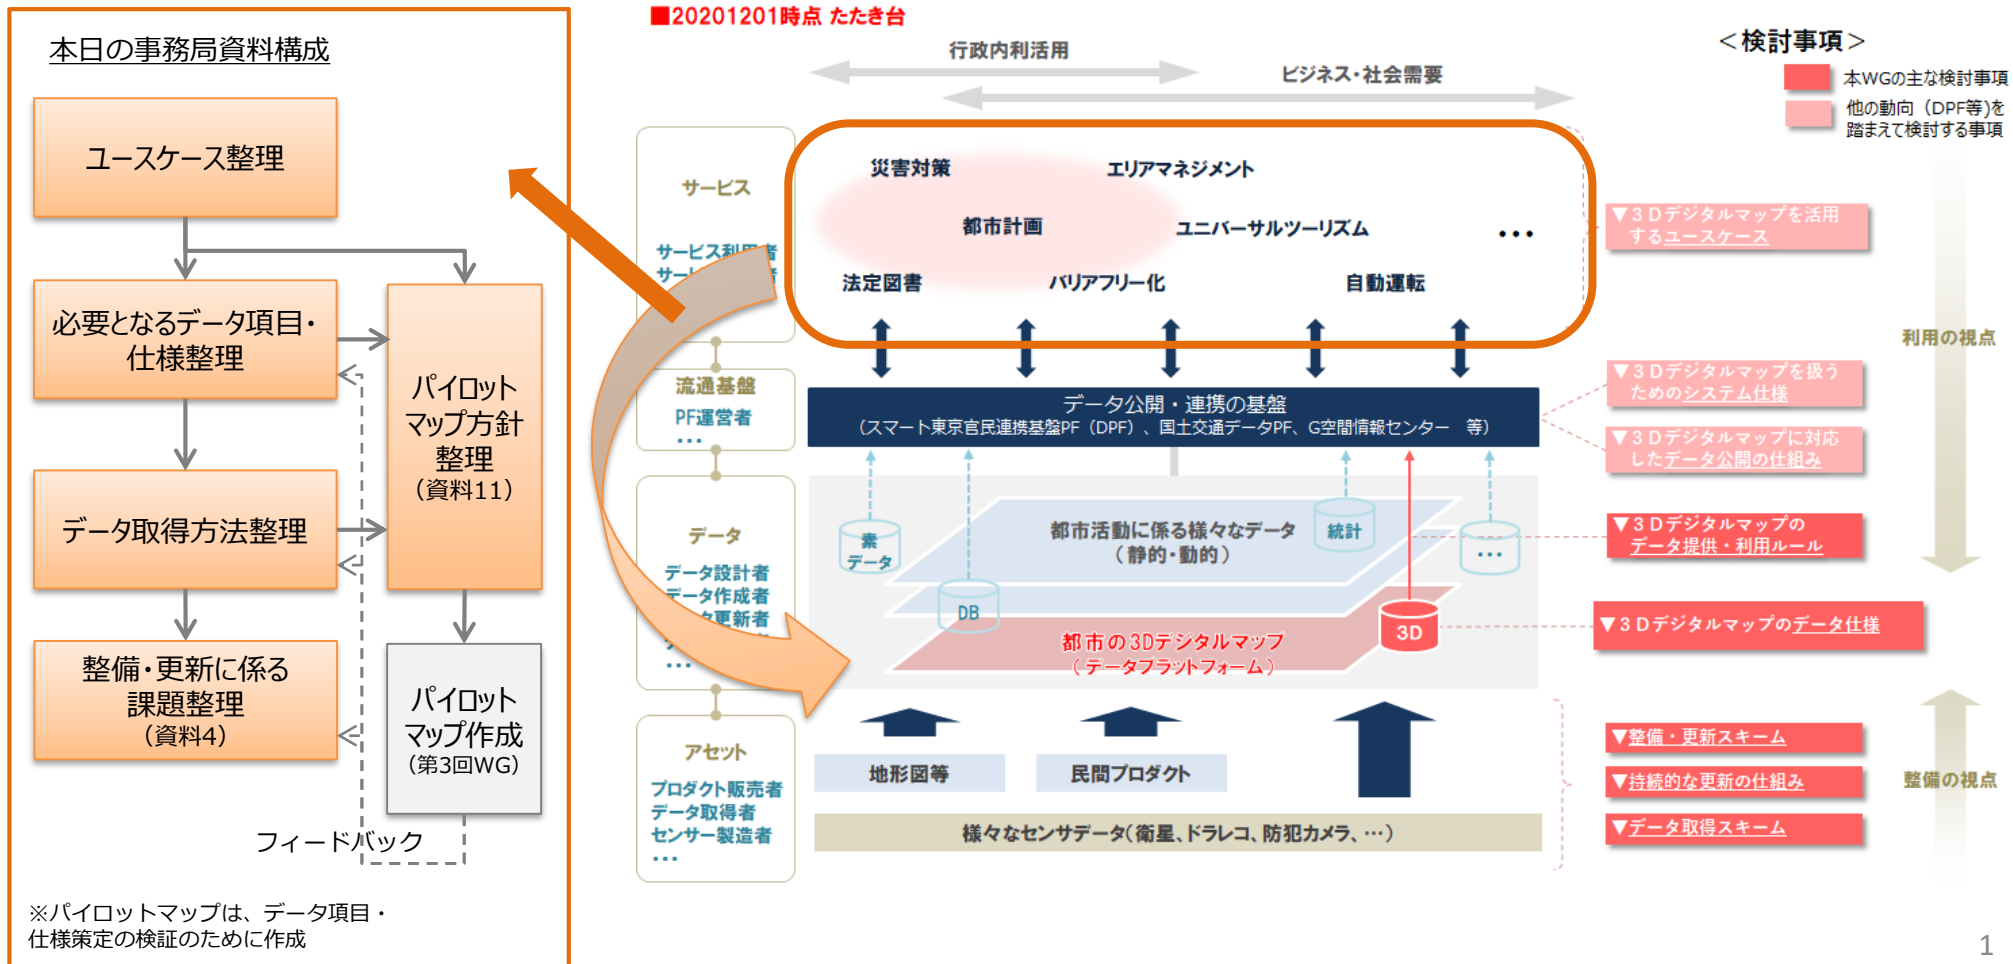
本日の事務局資料構成

ユースケース整理

必要となるデータ項目・仕様整理

パイロットマップ方針整理
（資料11）

データ取得方法整理

整備・更新に係る課題整理
（資料4）

パイロットマップ作成
（第3回WG）

フィードバック

※パイロットマップは、データ項目・仕様策定の検証のために作成

■20201201時点 たたき台

行政内利活用

ビジネス・社会需要

＜検討事項＞

本WGの主な検討事項

他の動向（DPF等)を踏まえて検討する事項

サービス

サービス利用者
サー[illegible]

災害対策

エリアマネジメント

都市計画

ユニバーサルツーリズム

…

法定図書

バリアフリー化

自動運転

▼３Ｄデジタルマップを活用するユースケース

利用の視点

流通基盤
PF運営者
…

データ公開・連携の基盤
（スマート東京官民連携基盤PF（DPF）、国土交通データPF、G空間情報センター 等）

▼３Ｄデジタルマップを扱うためのシステム仕様

▼３Ｄデジタルマップに対応したデータ公開の仕組み

データ
データ設計者
データ作成者
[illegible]更新者
…

素データ

都市活動に係る様々なデータ
（静的・動的）

統計

…

DB

都市の3Dデジタルマップ
（データプラットフォーム）

3D

▼３Ｄデジタルマップのデータ提供・利用ルール

▼３Ｄデジタルマップのデータ仕様

アセット
プロダクト販売者
データ取得者
センサー製造者
…

地形図等

民間プロダクト

様々なセンサデータ（衛星、ドラレコ、防犯カメラ、…）

▼整備・更新スキーム

▼持続的な更新の仕組み

▼データ取得スキーム

整備の視点

1